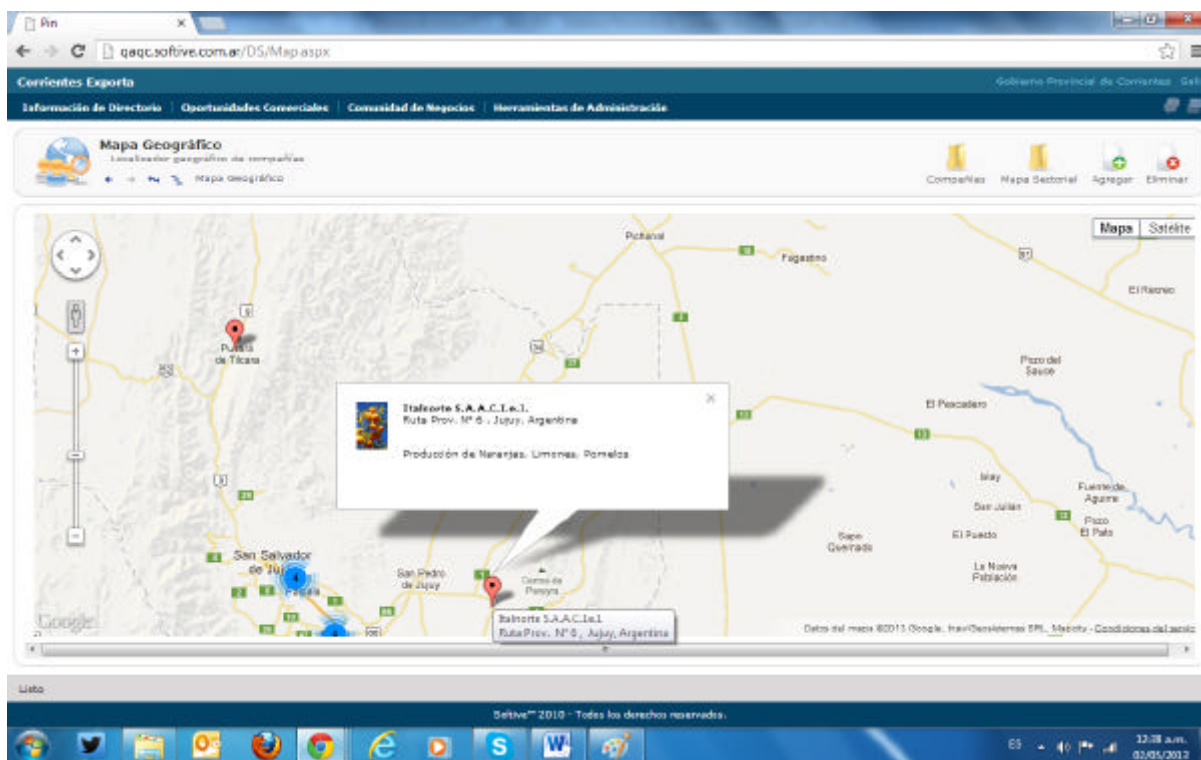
Pin

qaqc.softive.com.ar/DS/Map.aspx

Corrientes Exporta

Gobierno Provincial de Corrientes

Información de Directorio | Oportunidades Comerciales | Comunidad de Negocios | Herramientas de Administración

Mapa Geográfico
Localizador geográfico de compañías
Mapa Geográfico

Compañías Mapa Sectorial Agregar Eliminar

Mapa Satélite

Pichanal
Fagastino
El Recreo
Purmamarca de Tilcara
Pozo del Sauce
El Pescadero
Italnorte S.A.A.C.I.e.I.
Ruta Prov. Nº 6 , Jujuy, Argentina
Producción de Naranjas, Limones, Pomelos
Islay
San Julián
Fuerte de Aguirre
Pozo El Pato
Sapo Quemado
El Puesto
La Nueva Población
San Salvador de Jujuy
San Pedro de Jujuy
Cerro de Porongo
Palpalá
Italnorte S.A.A.C.I.e.I.
Ruta Prov. Nº 6 , Jujuy, Argentina
Google
Datos del mapa ©2013 Google, Inav/Geosistemas SRL, Mapcity - Condiciones del servicio

Listo

Softive™ 2010 - Todos los derechos reservados.

ES
12:38 a.m.
02/05/2013